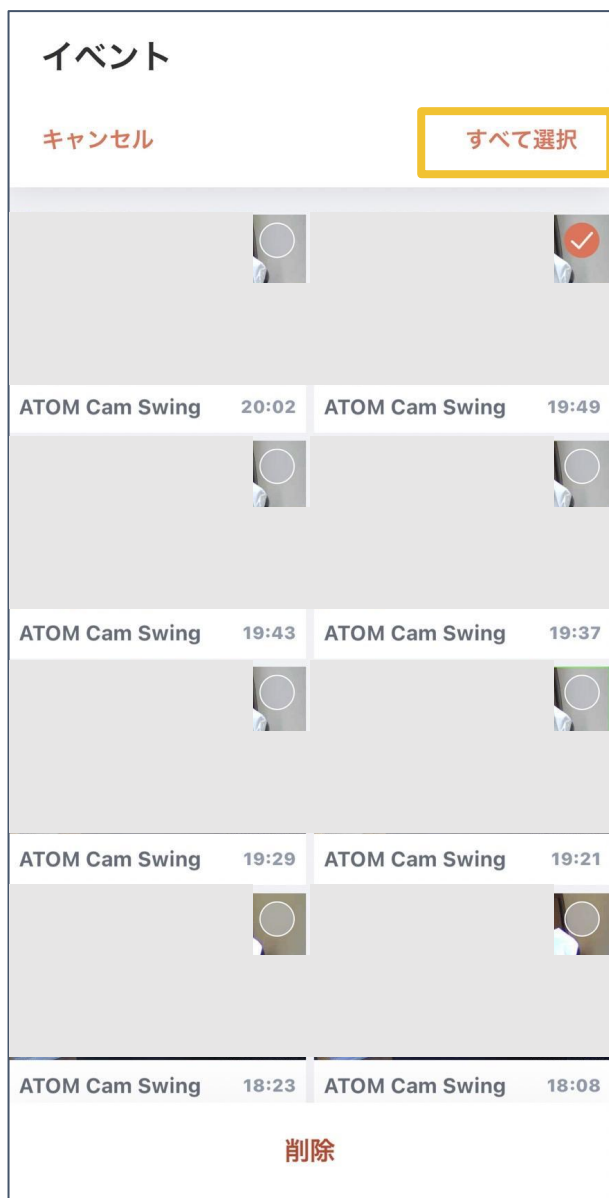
イベント

キャンセル

すべて選択

ATOM Cam Swing 20:02

ATOM Cam Swing 19:49

ATOM Cam Swing 19:43

ATOM Cam Swing 19:37

ATOM Cam Swing 19:29

ATOM Cam Swing 19:21

ATOM Cam Swing 18:23

ATOM Cam Swing 18:08

削除